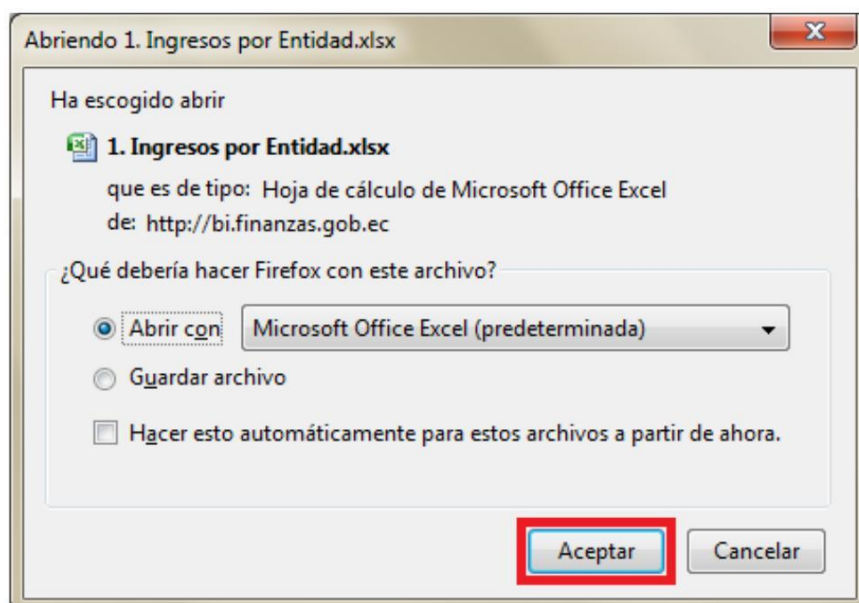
Abriendo 1. Ingresos por Entidad.xlsx

Ha escogido abrir

1. Ingresos por Entidad.xlsx

que es de tipo: Hoja de cálculo de Microsoft Office Excel

de: http://bi.finanzas.gob.ec

¿Qué debería hacer Firefox con este archivo?

Abrir con Microsoft Office Excel (predeterminada)

Guardar archivo

Hacer esto automáticamente para estos archivos a partir de ahora.

Aceptar Cancelar